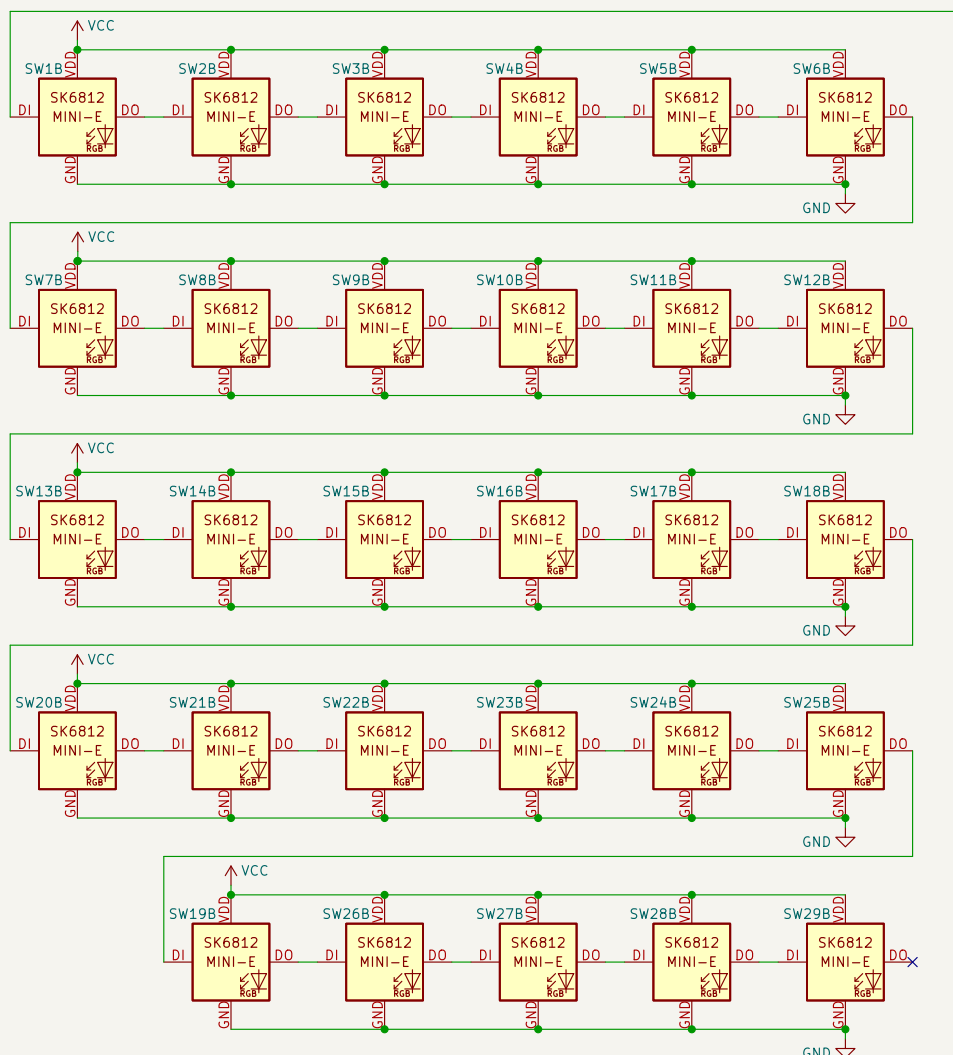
VCC

SW1B VDD DI SK6812 MINI-E DO RGB GND
SW2B VDD DI SK6812 MINI-E DO RGB GND
SW3B VDD DI SK6812 MINI-E DO RGB GND
SW4B VDD DI SK6812 MINI-E DO RGB GND
SW5B VDD DI SK6812 MINI-E DO RGB GND
SW6B VDD DI SK6812 MINI-E DO RGB GND

GND

VCC

SW7B VDD DI SK6812 MINI-E DO RGB GND
SW8B VDD DI SK6812 MINI-E DO RGB GND
SW9B VDD DI SK6812 MINI-E DO RGB GND
SW10B VDD DI SK6812 MINI-E DO RGB GND
SW11B VDD DI SK6812 MINI-E DO RGB GND
SW12B VDD DI SK6812 MINI-E DO RGB GND

GND

VCC

SW13B VDD DI SK6812 MINI-E DO RGB GND
SW14B VDD DI SK6812 MINI-E DO RGB GND
SW15B VDD DI SK6812 MINI-E DO RGB GND
SW16B VDD DI SK6812 MINI-E DO RGB GND
SW17B VDD DI SK6812 MINI-E DO RGB GND
SW18B VDD DI SK6812 MINI-E DO RGB GND

GND

VCC

SW20B VDD DI SK6812 MINI-E DO RGB GND
SW21B VDD DI SK6812 MINI-E DO RGB GND
SW22B VDD DI SK6812 MINI-E DO RGB GND
SW23B VDD DI SK6812 MINI-E DO RGB GND
SW24B VDD DI SK6812 MINI-E DO RGB GND
SW25B VDD DI SK6812 MINI-E DO RGB GND

GND

VCC

SW19B VDD DI SK6812 MINI-E DO RGB GND
SW26B VDD DI SK6812 MINI-E DO RGB GND
SW27B VDD DI SK6812 MINI-E DO RGB GND
SW28B VDD DI SK6812 MINI-E DO RGB GND
SW29B VDD DI SK6812 MINI-E DO RGB GND

GND